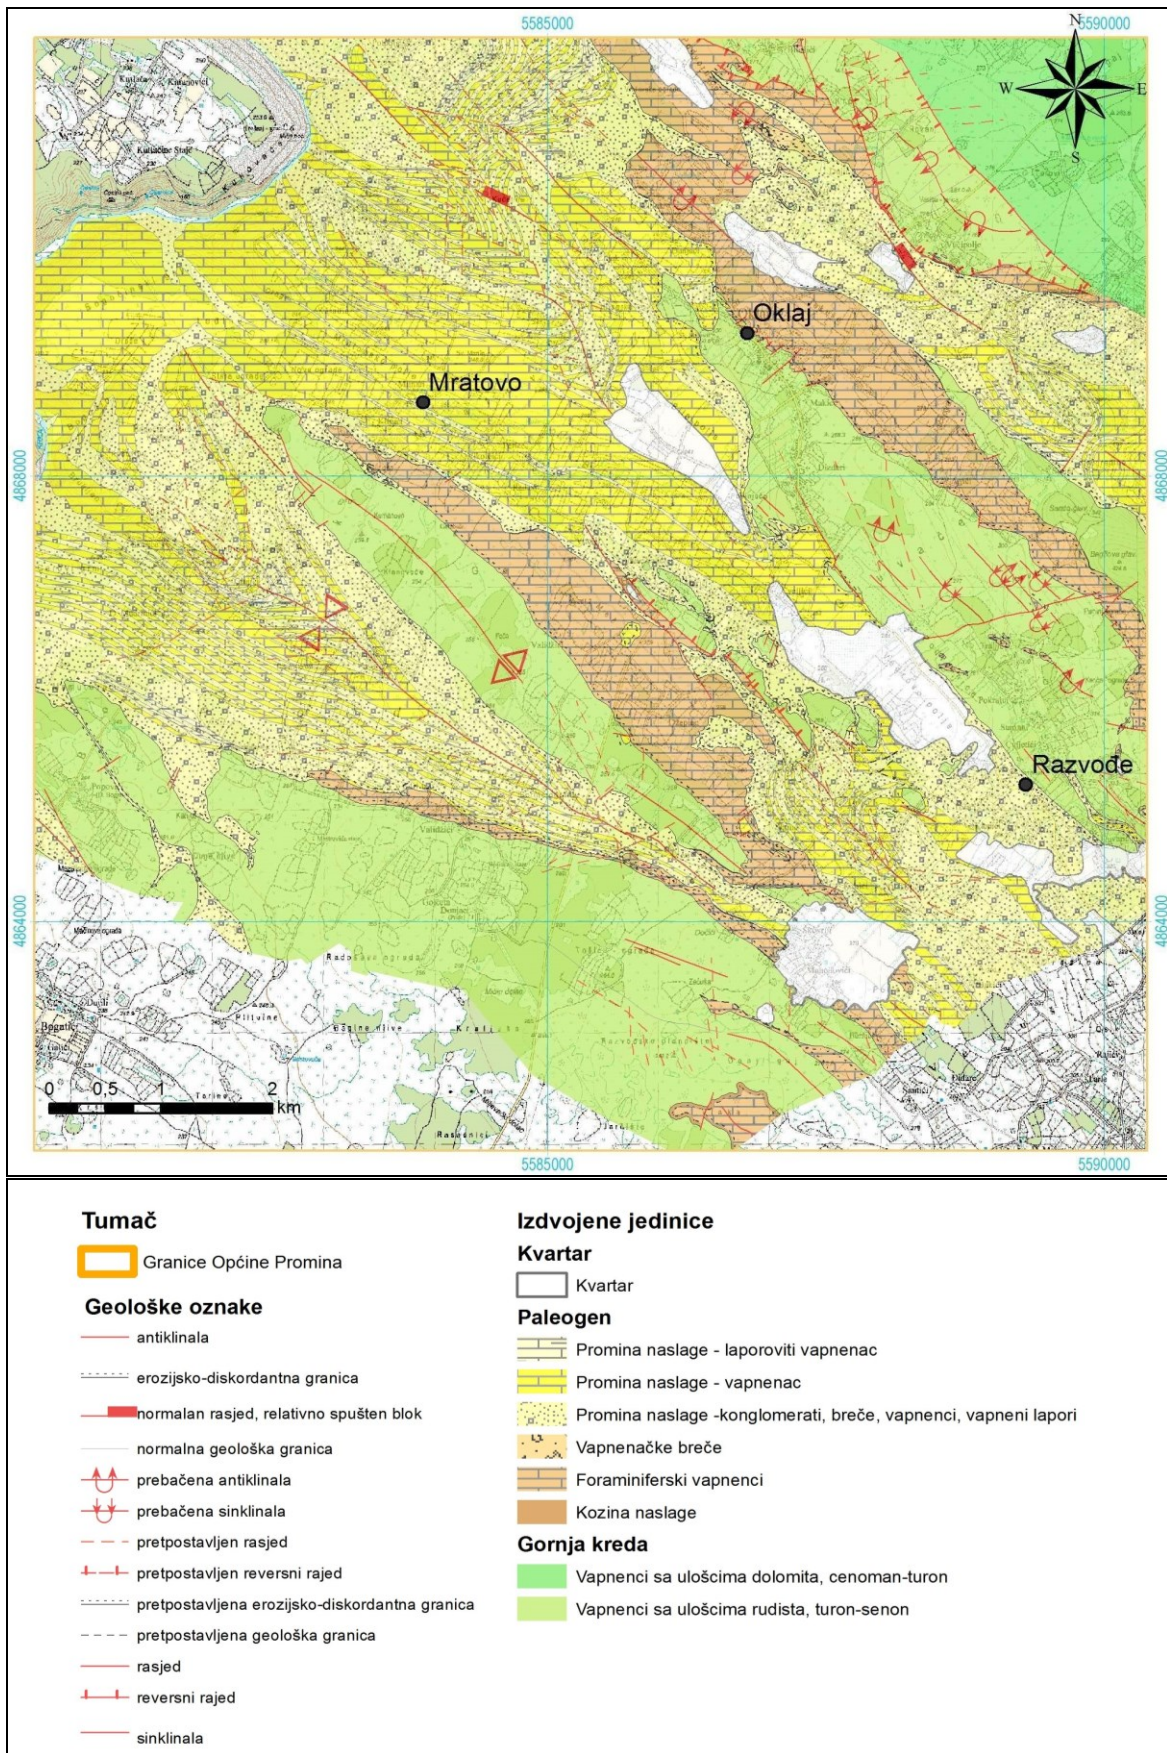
5585000

5590000

N
W
E
S

Oklaj

Mratovo

Razvođe

4868000

4868000

4864000

4864000

0 0,5 1 2 km

5585000

5590000

Tumač

Granice Općine Promina

Geološke oznake

antiklinala

erozijsko-diskordantna granica

normalan rasjed, relativno spušten blok

normalna geološka granica

prebačena antiklinala

prebačena sinklinala

pretpostavljen rasjed

pretpostavljen reversni rajed

pretpostavljena erozijsko-diskordantna granica

pretpostavljena geološka granica

rasjed

reversni rajed

sinklinala

Izdvojene jedinice

Kvartar

Kvartar

Paleogen

Promina naslage - laporoviti vapnenac

Promina naslage - vapnenac

Promina naslage -konglomerati, breče, vapnenci, vapneni lapori

Vapnenačke breče

Foraminiferski vapnenci

Kozina naslage

Gornja kreda

Vapnenci sa ulošcima dolomita, cenoman-turon

Vapnenci sa ulošcima rudista, turon-senon